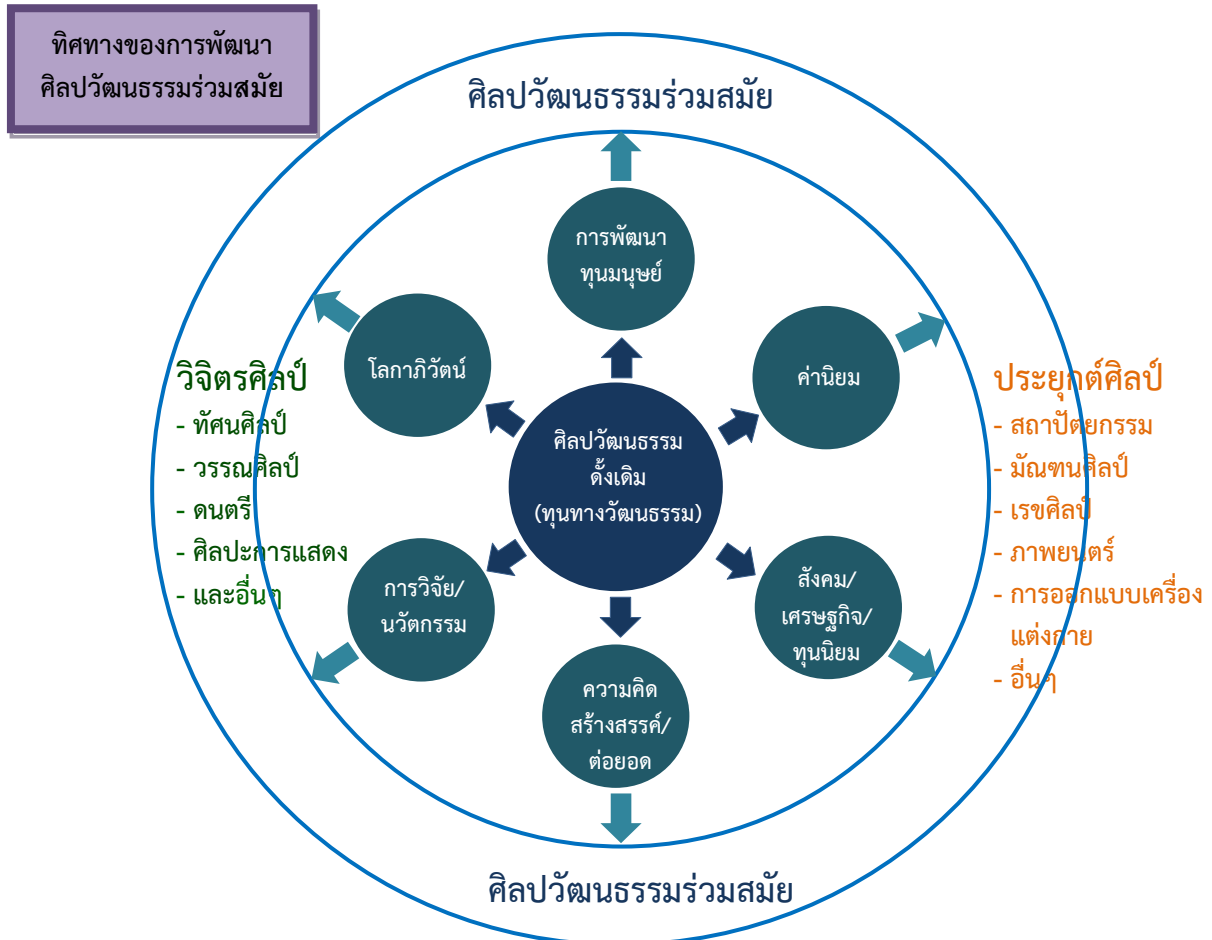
ทิศทางของการพัฒนา
ศิลปวัฒนธรรมร่วมสมัย

ศิลปวัฒนธรรมร่วมสมัย

การพัฒนา
ทุนมนุษย์

โลกาภิวัตน์

ค่านิยม

ศิลปวัฒนธรรม
ดั้งเดิม
(ทุนทางวัฒนธรรม)

การวิจัย/
นวัตกรรม

สังคม/
เศรษฐกิจ/
ทุนนิยม

ความคิด
สร้างสรรค์/
ต่อยอด

วิจิตรศิลป์
- ทัศนศิลป์
- วรรณศิลป์
- ดนตรี
- ศิลปะการแสดง
- และอื่นๆ

ประยุกต์ศิลป์
- สถาปัตยกรรม
- มัณฑนศิลป์
- เรขศิลป์
- ภาพยนตร์
- การออกแบบเครื่องแต่งกาย
- อื่นๆ

ศิลปวัฒนธรรมร่วมสมัย